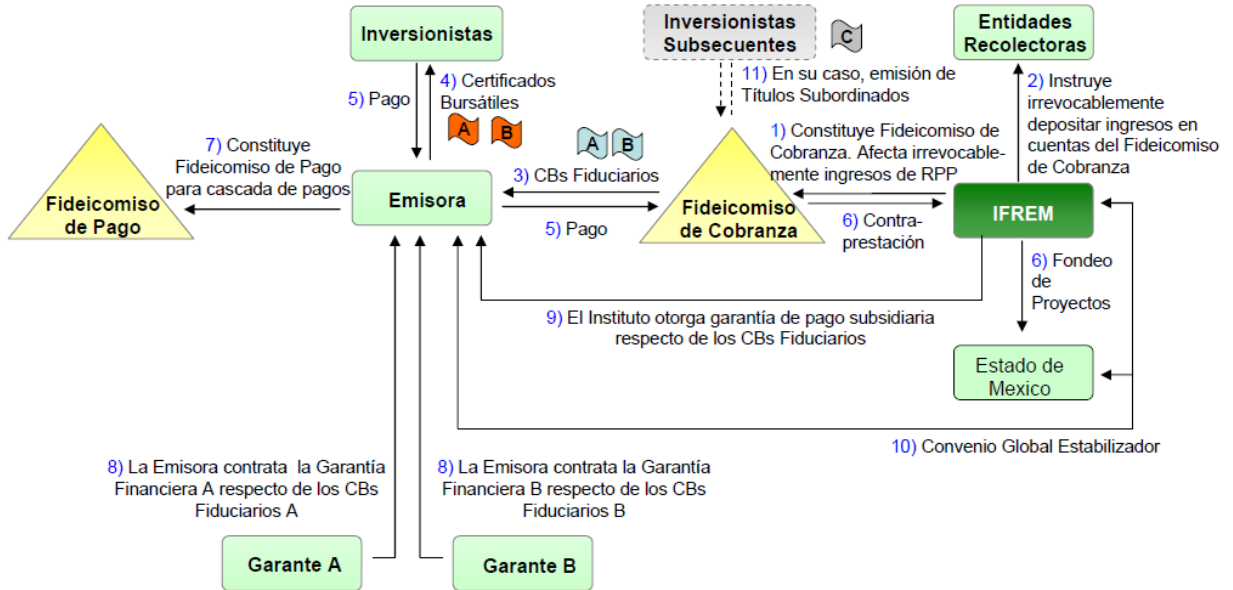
Inversionistas

Inversionistas Subsecuentes

C

Entidades Recolectoras

5) Pago

4) Certificados Bursátiles

A B

11) En su caso, emisión de Títulos Subordinados

2) Instruye irrevocablemente depositar ingresos en cuentas del Fideicomiso de Cobranza

A B

7) Constituye Fideicomiso de Pago para cascada de pagos

1) Constituye Fideicomiso de Cobranza. Afecta irrevocablemente ingresos de RPP

3) CBs Fiduciarios

Fideicomiso de Pago

Emisora

Fideicomiso de Cobranza

IFREM

5) Pago

6) Contraprestación

6) Fondeo de Proyectos

9) El Instituto otorga garantía de pago subsidiaria respecto de los CBs Fiduciarios

Estado de Mexico

10) Convenio Global Estabilizador

8) La Emisora contrata la Garantía Financiera A respecto de los CBs Fiduciarios A

8) La Emisora contrata la Garantía Financiera B respecto de los CBs Fiduciarios B

Garante A

Garante B